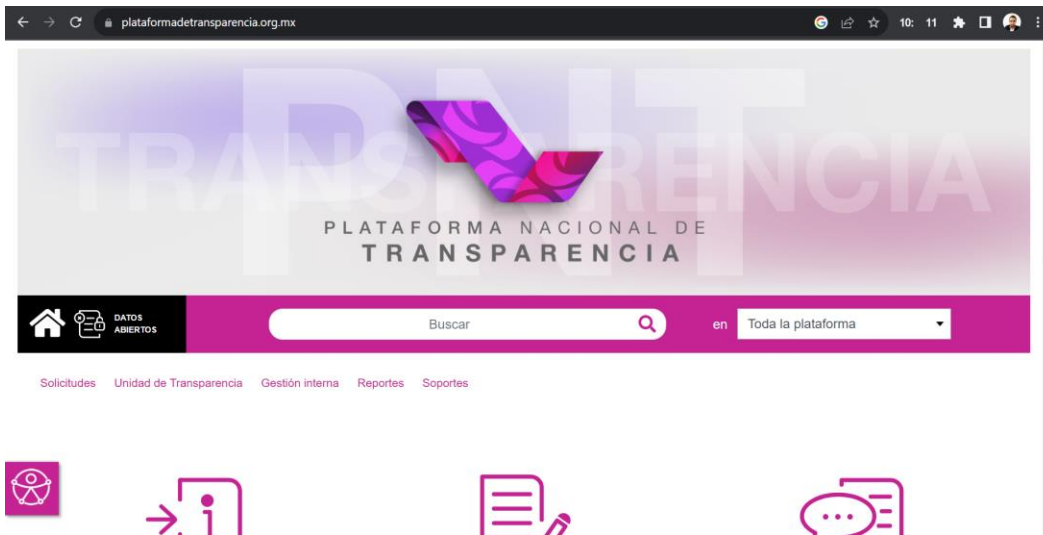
plataformadetransparencia.org.mx

10: 11

PNT
TRANSPARENCIA

PLATAFORMA NACIONAL DE
TRANSPARENCIA

DATOS ABIERTOS

Buscar

en Toda la plataforma

Solicitudes Unidad de Transparencia Gestión interna Reportes Soportes